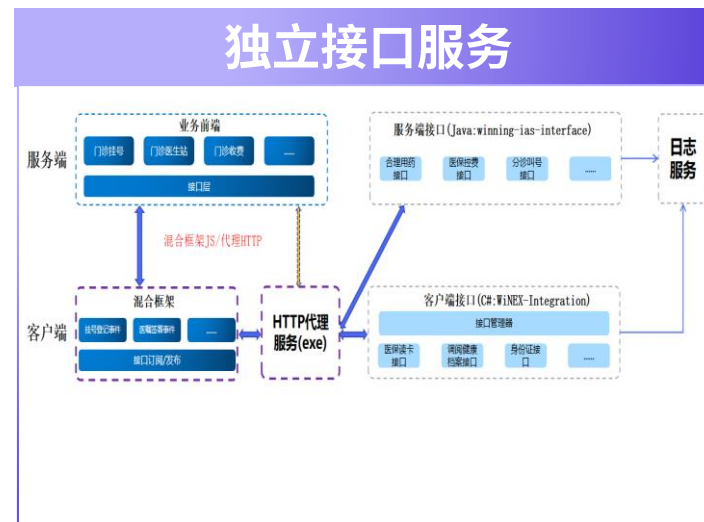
独立接口服务

服务端

业务前端

门诊挂号

门诊医生站

门诊收费

......

接口层

混合框架JS/代理HTTP

服务端接口(Java:winning-ias-interface)

合理用药接口

医保控费接口

分诊叫号接口

......

日志服务

客户端

混合框架

挂号登记事件

医嘱签署事件

......

接口订阅/发布

HTTP代理服务(exe)

客户端接口(C#:WiNEX-Integration)

接口管理器

医保读卡接口

调阅健康档案接口

身份证接口

......